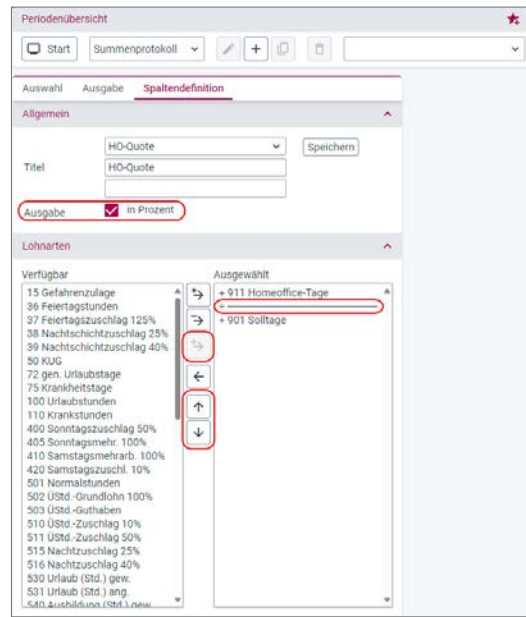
Periodenübersicht

Start
Summenprotokoll

Auswahl
Ausgabe
Spaltendefinition

Allgemein

HO-Quote
Speichern
Titel
HO-Quote

Ausgabe
In Prozent

Lohnarten

Verfügbar
15 Gefahrenzulage
36 Feiertagstunden
37 Feiertagszuschlag 125%
38 Nachtschichtzuschlag 25%
39 Nachtschichtzuschlag 40%
50 KUG
72 gen. Urlaubstage
75 Krankheitstage
100 Urlaubstunden
110 Krankstunden
400 Sonntagszuschlag 50%
405 Sonntagsmehr. 100%
410 Samstagsmehrarb. 100%
420 Samstagszuschl. 10%
501 Normalstunden
502 ÜStd.-Grundlohn 100%
503 ÜStd.-Guthaben
510 ÜStd.-Zuschlag 10%
511 ÜStd.-Zuschlag 50%
515 Nachtzuschlag 25%
516 Nachtzuschlag 40%
530 Urlaub (Std.) gew.
531 Urlaub (Std.) ang.
540 Ausbildung (Std.) gew.

Ausgewählt
+ 911 Homeoffice-Tage
÷
+ 901 Solltage